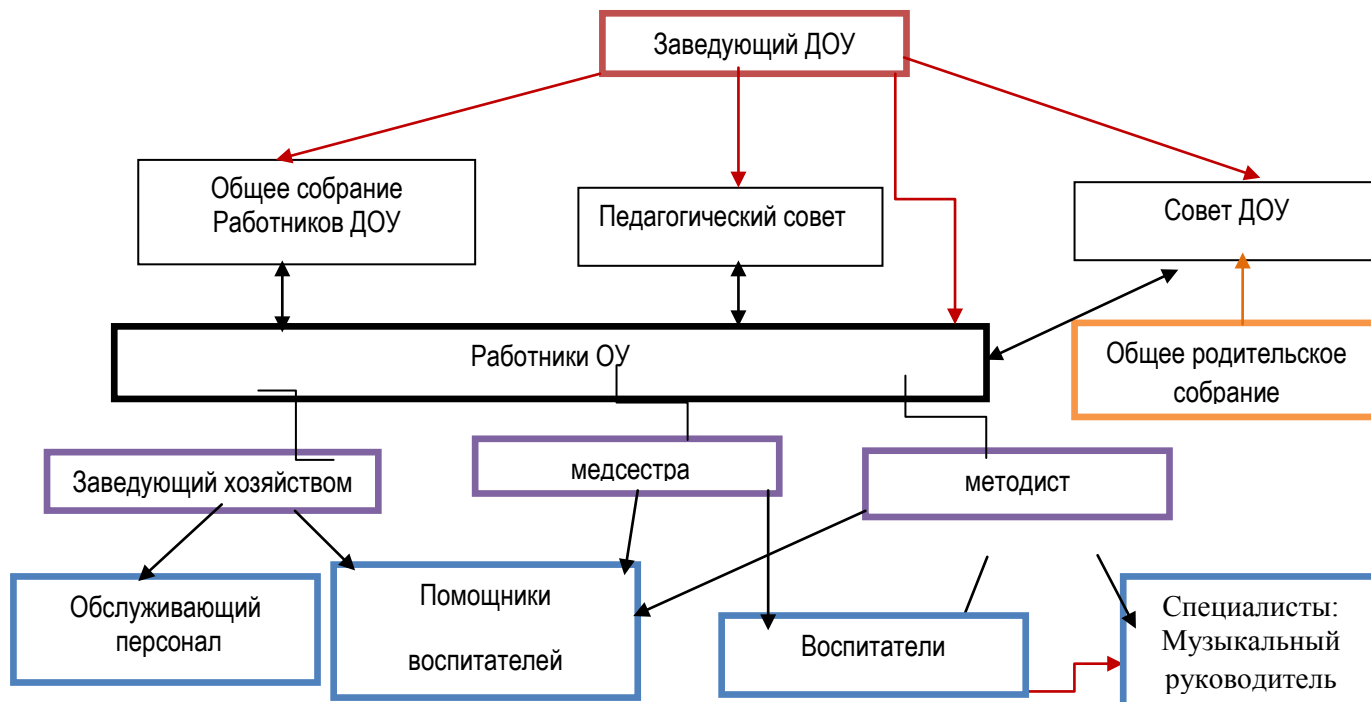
Заведующий ДОУ

Общее собрание Работников ДОУ

Педагогический совет

Совет ДОУ

Работники ОУ

Общее родительское собрание

Заведующий хозяйством

медсестра

методист

Обслуживающий персонал

Помощники воспитателей

Воспитатели

Специалисты: Музыкальный руководитель